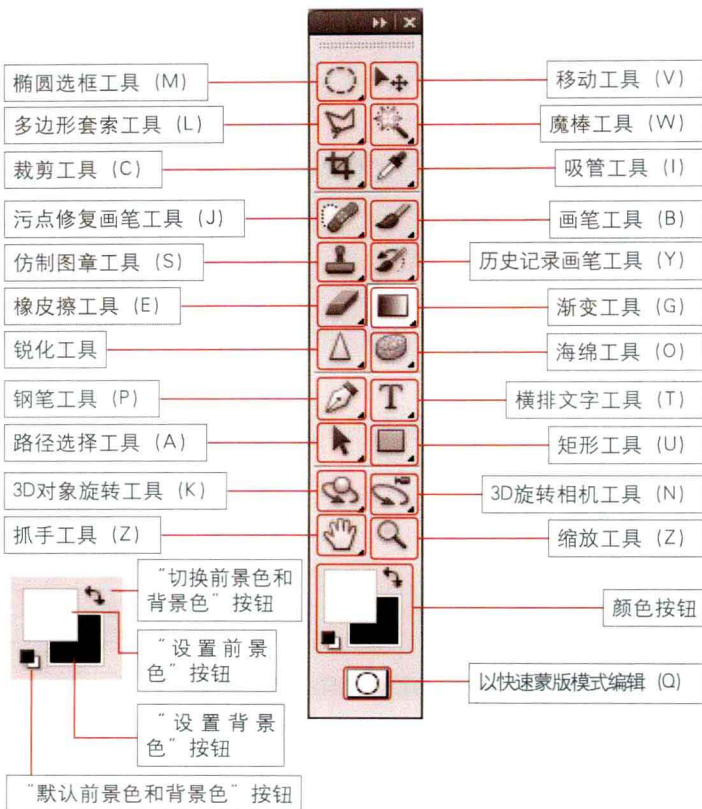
椭圆选框工具（M）
多边形套索工具（L）
裁剪工具（C）
污点修复画笔工具（J）
仿制图章工具（S）
橡皮擦工具（E）
锐化工具
钢笔工具（P）
路径选择工具（A）
3D对象旋转工具（K）
抓手工具（Z）

移动工具（V）
魔棒工具（W）
吸管工具（I）
画笔工具（B）
历史记录画笔工具（Y）
渐变工具（G）
海绵工具（O）
横排文字工具（T）
矩形工具（U）
3D旋转相机工具（N）
缩放工具（Z）

T

"切换前景色和背景色" 按钮
"设置前景色" 按钮
"设置背景色" 按钮
"默认前景色和背景色" 按钮
颜色按钮
以快速蒙版模式编辑（Q）